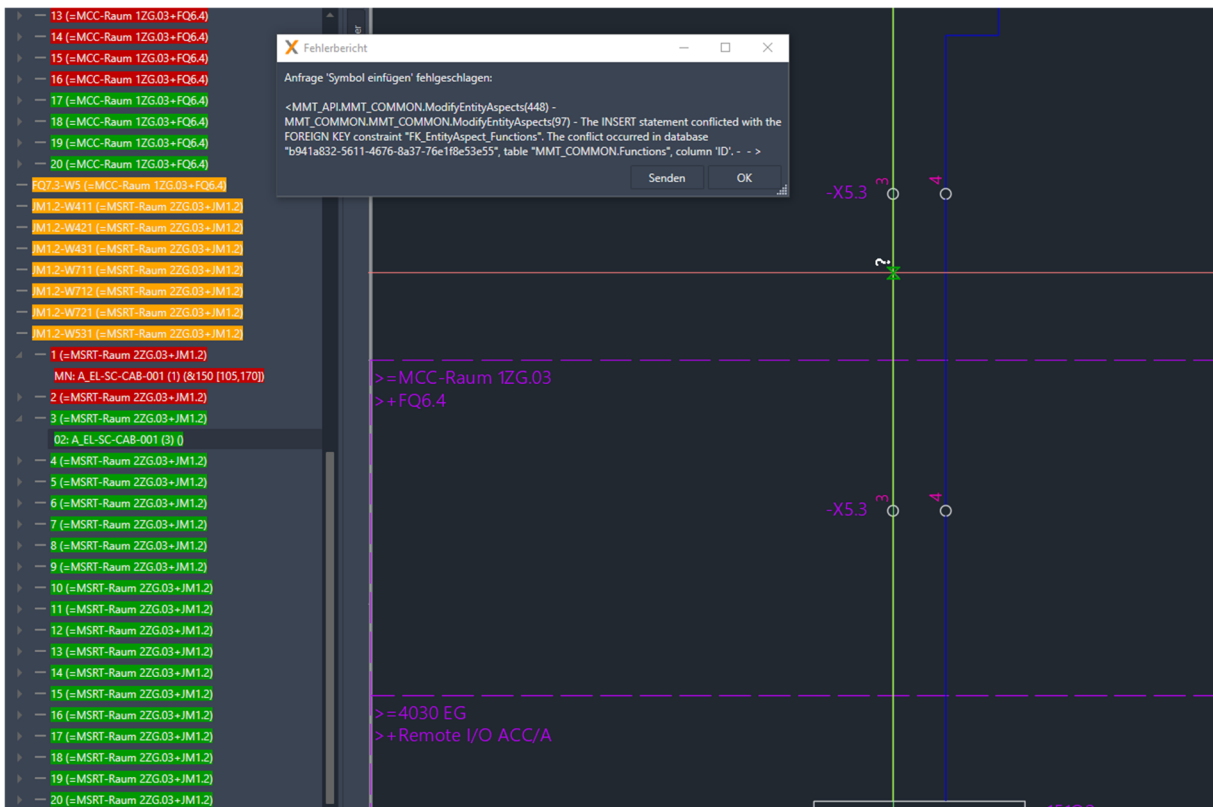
13 (=MCC-Raum 1ZG.03+FQ6.4)
14 (=MCC-Raum 1ZG.03+FQ6.4)
15 (=MCC-Raum 1ZG.03+FQ6.4)
16 (=MCC-Raum 1ZG.03+FQ6.4)
17 (=MCC-Raum 1ZG.03+FQ6.4)
18 (=MCC-Raum 1ZG.03+FQ6.4)
19 (=MCC-Raum 1ZG.03+FQ6.4)
20 (=MCC-Raum 1ZG.03+FQ6.4)
FQ7.3-W5 (=MCC-Raum 1ZG.03+FQ6.4)
JM1.2-W411 (=MSRT-Raum 2ZG.03+JM1.2)
JM1.2-W421 (=MSRT-Raum 2ZG.03+JM1.2)
JM1.2-W431 (=MSRT-Raum 2ZG.03+JM1.2)
JM1.2-W711 (=MSRT-Raum 2ZG.03+JM1.2)
JM1.2-W712 (=MSRT-Raum 2ZG.03+JM1.2)
JM1.2-W721 (=MSRT-Raum 2ZG.03+JM1.2)
JM1.2-W531 (=MSRT-Raum 2ZG.03+JM1.2)
1 (=MSRT-Raum 2ZG.03+JM1.2)
MN: A_EL-SC-CAB-001 (1) (&150 [105,170])
2 (=MSRT-Raum 2ZG.03+JM1.2)
3 (=MSRT-Raum 2ZG.03+JM1.2)
02: A_EL-SC-CAB-001 (3) ()
4 (=MSRT-Raum 2ZG.03+JM1.2)
5 (=MSRT-Raum 2ZG.03+JM1.2)
6 (=MSRT-Raum 2ZG.03+JM1.2)
7 (=MSRT-Raum 2ZG.03+JM1.2)
8 (=MSRT-Raum 2ZG.03+JM1.2)
9 (=MSRT-Raum 2ZG.03+JM1.2)
10 (=MSRT-Raum 2ZG.03+JM1.2)
11 (=MSRT-Raum 2ZG.03+JM1.2)
12 (=MSRT-Raum 2ZG.03+JM1.2)
13 (=MSRT-Raum 2ZG.03+JM1.2)
14 (=MSRT-Raum 2ZG.03+JM1.2)
15 (=MSRT-Raum 2ZG.03+JM1.2)
16 (=MSRT-Raum 2ZG.03+JM1.2)
17 (=MSRT-Raum 2ZG.03+JM1.2)
18 (=MSRT-Raum 2ZG.03+JM1.2)
19 (=MSRT-Raum 2ZG.03+JM1.2)
20 (=MSRT-Raum 2ZG.03+JM1.2)

Fehlerbericht

Anfrage 'Symbol einfügen' fehlgeschlagen:

<MMT_API.MMT_COMMON.ModifyEntityAspects(448) - MMT_COMMON.MMT_COMMON.ModifyEntityAspects(97) - The INSERT statement conflicted with the FOREIGN KEY constraint "FK_EntityAspect_Functions". The conflict occurred in database "b941a832-5611-4676-8a37-76e1f8e53e55", table "MMT_COMMON.Functions", column 'ID'. - - >

Senden OK

-X5.3 3 4
?
>=MCC-Raum 1ZG.03
>+FQ6.4
-X5.3 3 4
>=4030 EG
>+Remote I/O ACC/A